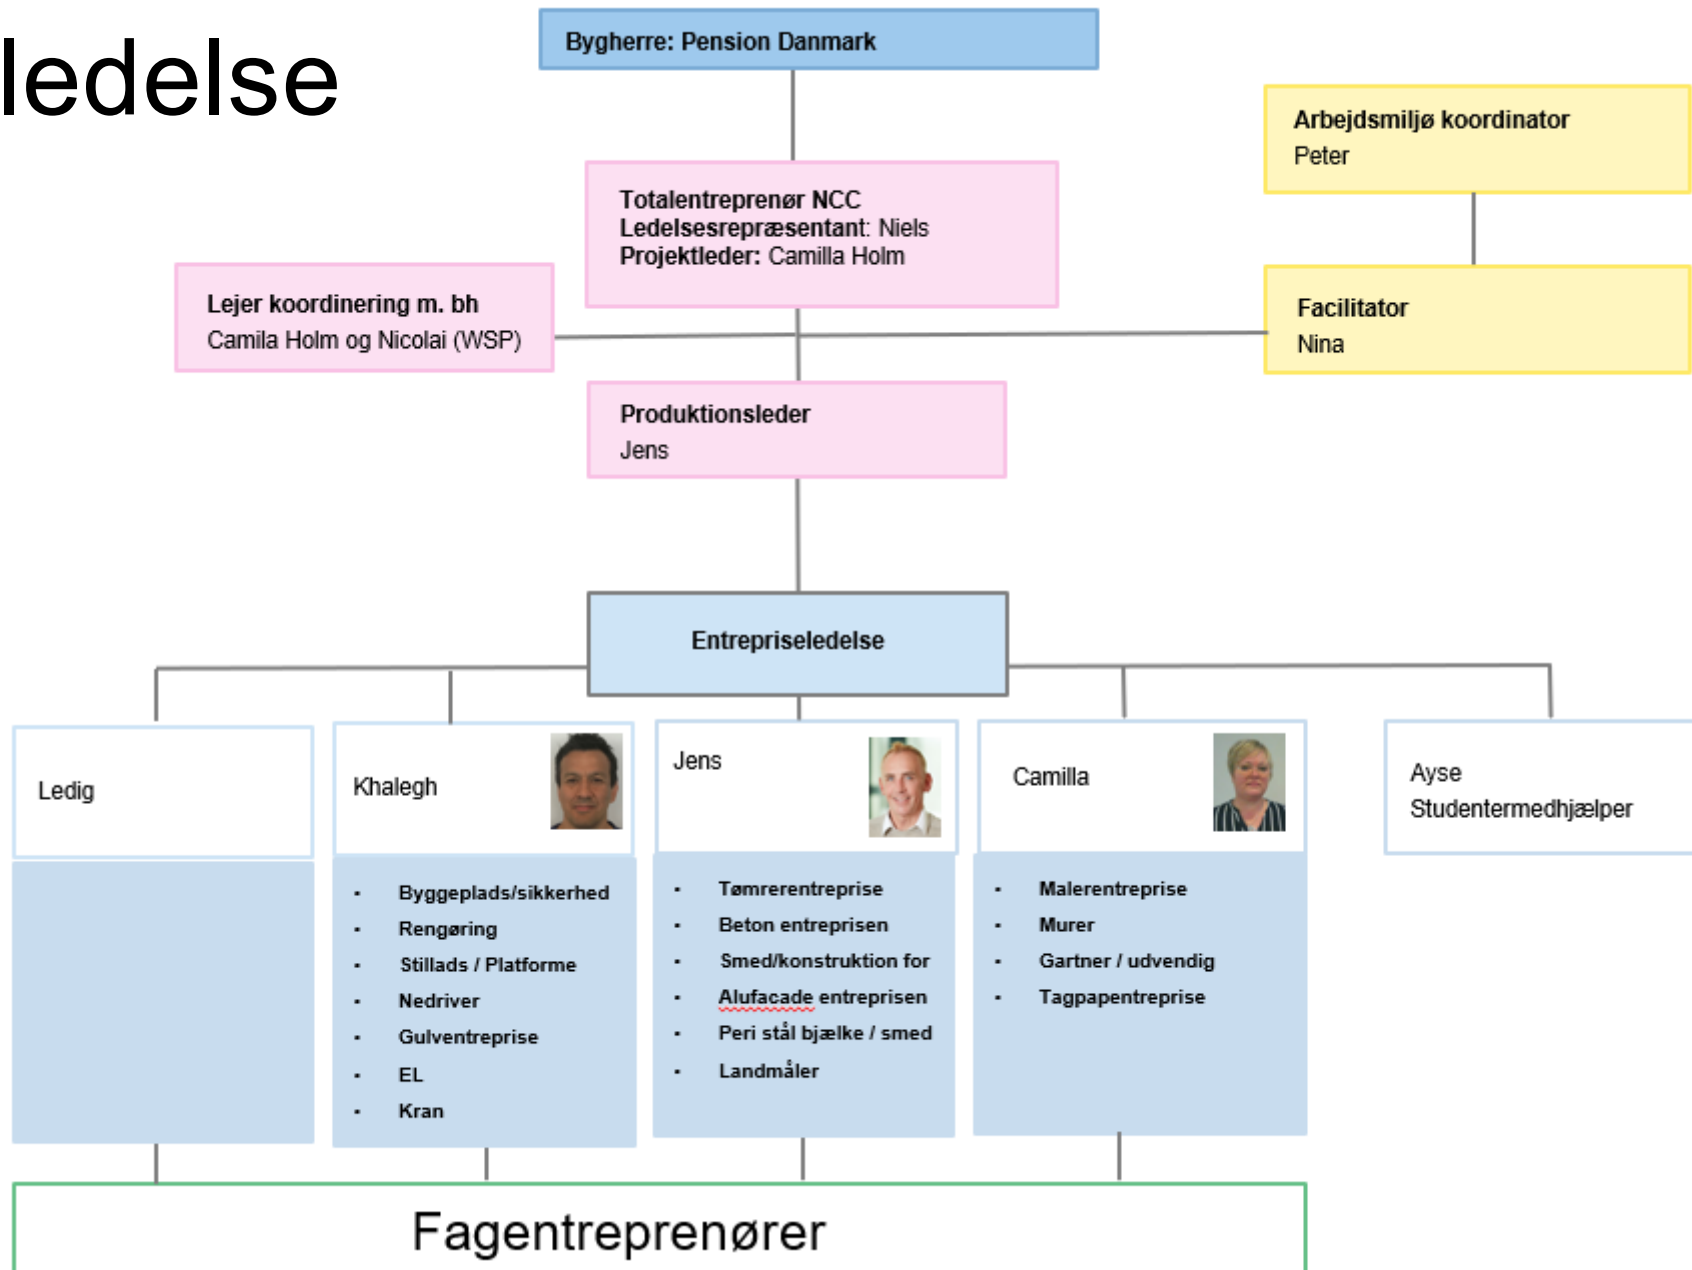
ledelse

Bygherre: Pension Danmark

Arbejdsmiljø koordinator
Peter

Totalentreprenør NCC
Ledelsesrepræsentant: Niels
Projektleder: Camilla Holm

Lejer koordinering m. bh
Camila Holm og Nicolai (WSP)

Facilitator
Nina

Produktionsleder
Jens

Entrepriseledelse

Ledig

Khalegh

- Byggeplads/sikkerhed
- Rengøring
- Stillads / Platforme
- Nedriver
- Gulventreprise
- EL
- Kran

Jens

- Tømrerentreprise
- Beton entreprisen
- Smed/konstruktion for
- Alufacade entreprisen
- Peri stål bjælke / smed
- Landmåler

Camilla

- Malerentreprise
- Murer
- Gartner / udvendig
- Tagpapentreprise

Ayse
Studentermedhjælper

Fagentreprenører